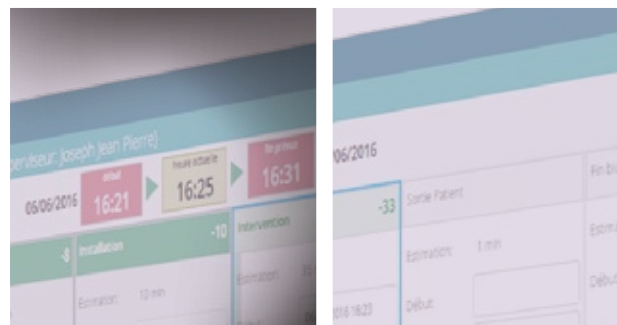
perviseur: Joseph Jean Pierre)

06/06/2016

début
16:21

heure actuelle
16:25

fin prévue
16:31

-8

Installation
-10

Estimation: 10 min

Intervention

Estimation:

06/2016

-33

Sortie Patient

Estimation: 1 min

Début:

2016 16:23

Fin b

Estim

Débu